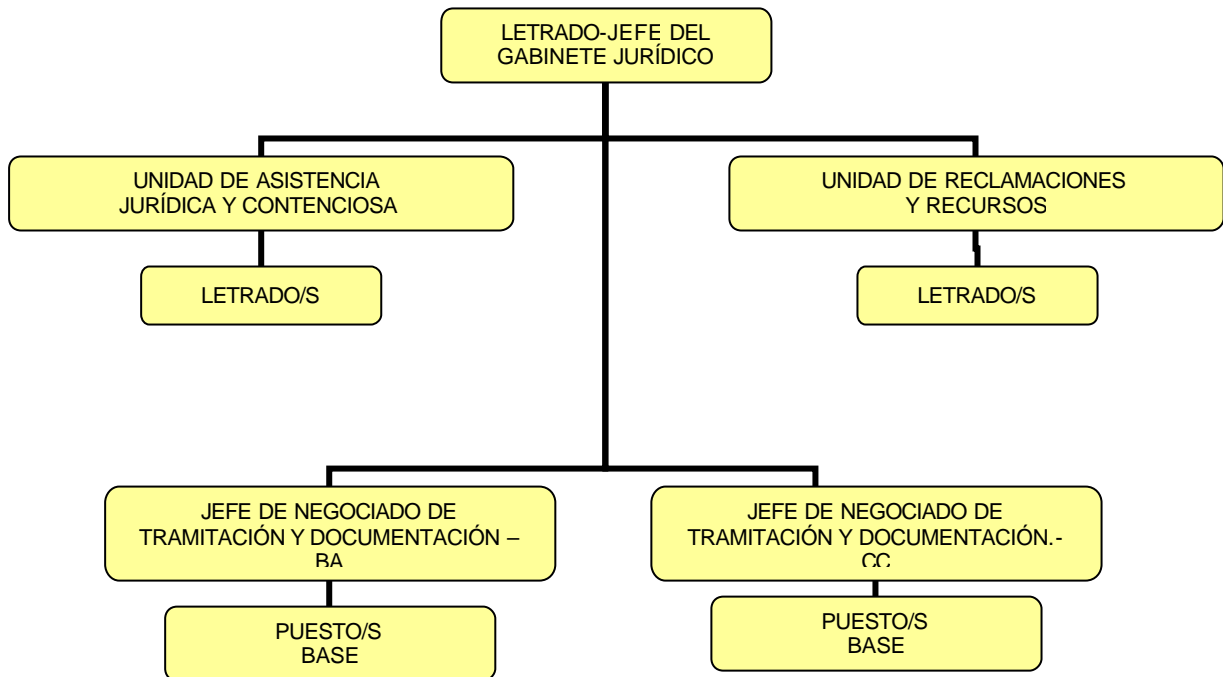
LETRADO-JEFE DEL GABINETE JURÍDICO

UNIDAD DE ASISTENCIA JURÍDICA Y CONTENCIOSA

LETRADO/S

UNIDAD DE RECLAMACIONES Y RECURSOS

LETRADO/S

JEFE DE NEGOCIADO DE TRAMITACIÓN Y DOCUMENTACIÓN – BA

PUESTO/S BASE

JEFE DE NEGOCIADO DE TRAMITACIÓN Y DOCUMENTACIÓN.- CC

PUESTO/S BASE